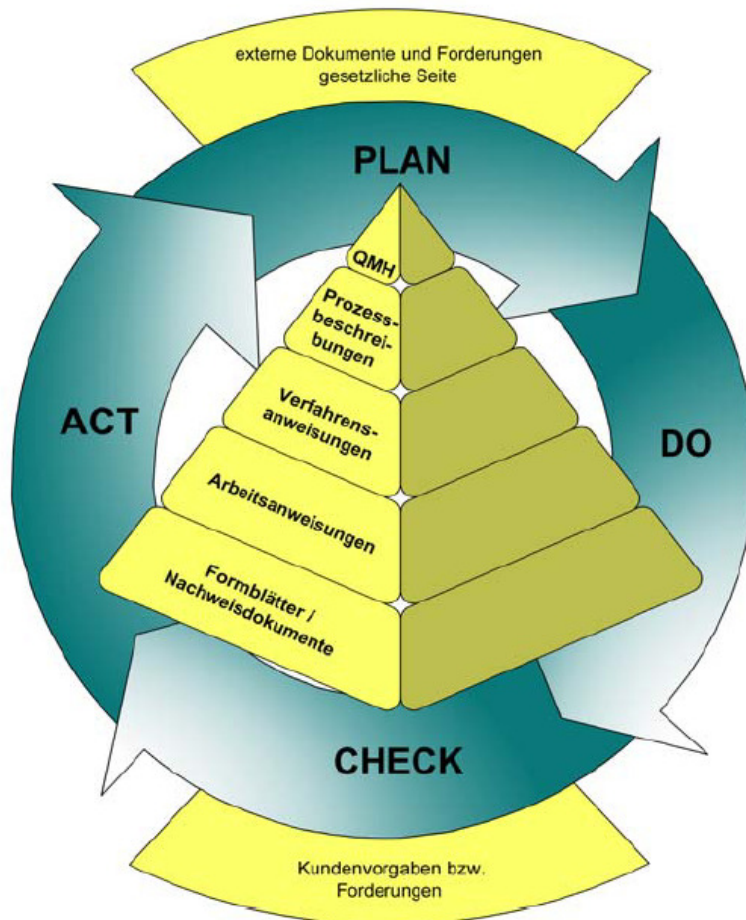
externe Dokumente und Forderungen
gesetzliche Seite

PLAN

QMH

Prozessbeschreibungen

Verfahrensanweisungen

Arbeitsanweisungen

Formblätter / Nachweisdokumente

ACT

DO

CHECK

Kundenvorgaben bzw. Forderungen